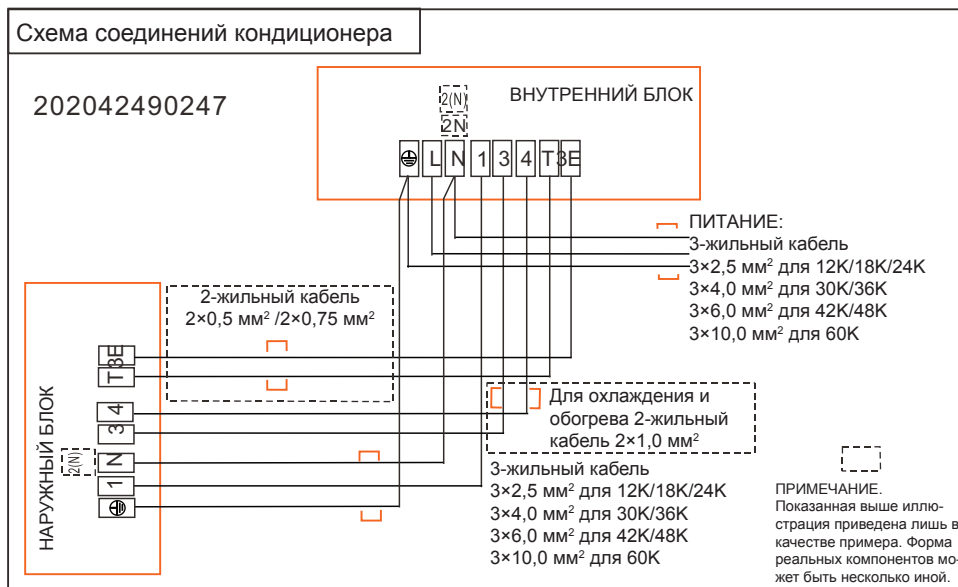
Схема соединений кондиционера

202042490247

ВНУТРЕННИЙ БЛОК

2(N)

2N

L N 1 3 4 T 3E

ПИТАНИЕ:
3-жильный кабель
3×2,5 мм$^2$ для 12K/18K/24K
3×4,0 мм$^2$ для 30K/36K
3×6,0 мм$^2$ для 42K/48K
3×10,0 мм$^2$ для 60K

2-жильный кабель
2×0,5 мм$^2$ /2×0,75 мм$^2$

НАРУЖНЫЙ БЛОК

3E
T
4
3
2(N)
N
1

Для охлаждения и обогрева 2-жильный кабель 2×1,0 мм$^2$

3-жильный кабель
3×2,5 мм$^2$ для 12K/18K/24K
3×4,0 мм$^2$ для 30K/36K
3×6,0 мм$^2$ для 42K/48K
3×10,0 мм$^2$ для 60K

ПРИМЕЧАНИЕ.
Показанная выше иллюстрация приведена лишь в качестве примера. Форма реальных компонентов может быть несколько иной.